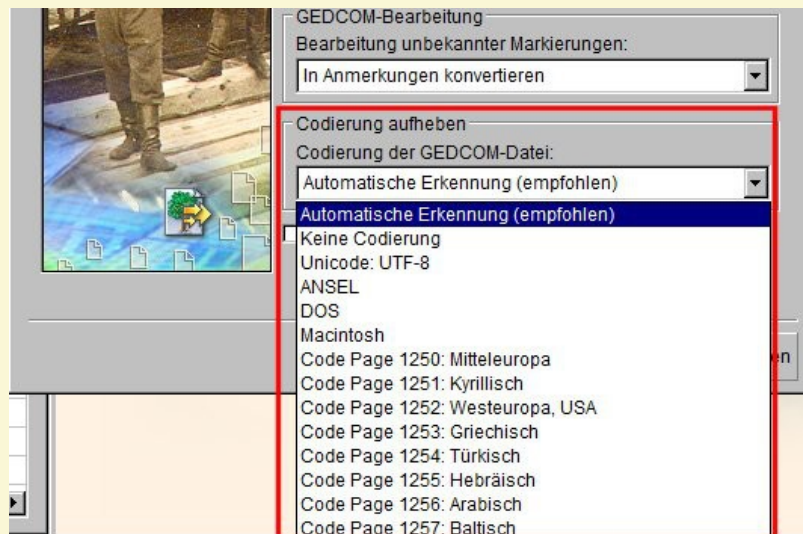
GEDCOM-Bearbeitung
Bearbeitung unbekannter Markierungen:
In Anmerkungen konvertieren

Codierung aufheben
Codierung der GEDCOM-Datei:
Automatische Erkennung (empfohlen)

Automatische Erkennung (empfohlen)
Keine Codierung
Unicode: UTF-8
ANSEL
DOS
Macintosh
Code Page 1250: Mitteleuropa
Code Page 1251: Kyrillisch
Code Page 1252: Westeuropa, USA
Code Page 1253: Griechisch
Code Page 1254: Türkisch
Code Page 1255: Hebräisch
Code Page 1256: Arabisch
Code Page 1257: Baltisch

en